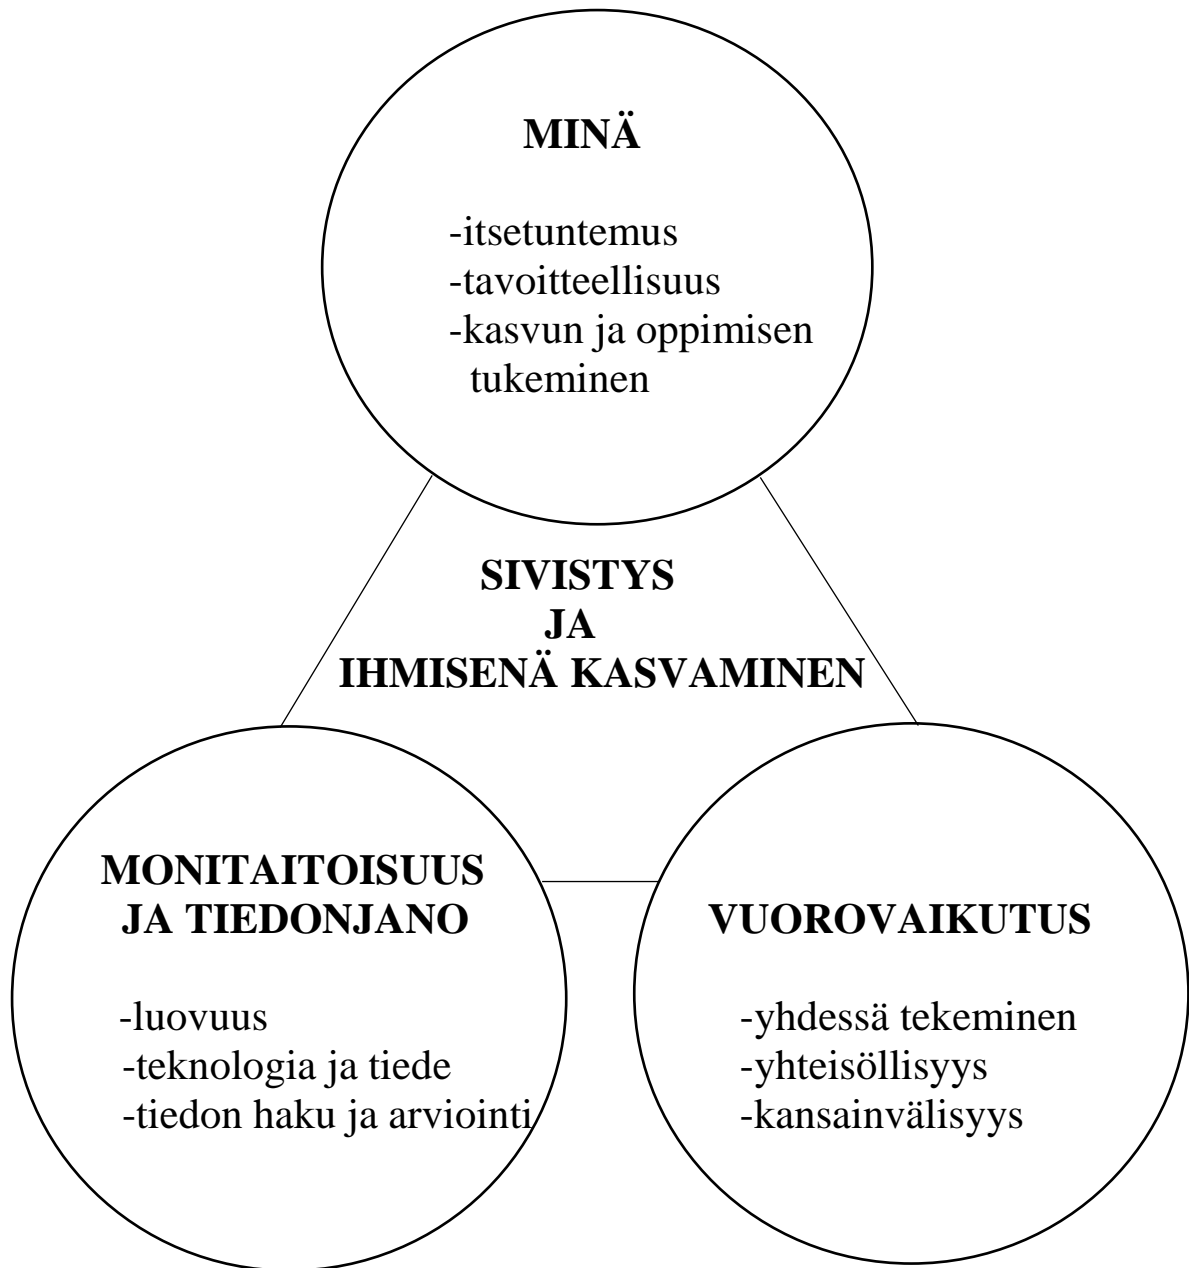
MINÄ

-itsetuntemus
-tavoitteellisuus
-kasvun ja oppimisen tukeminen

SIVISTYS
JA
IHMISENÄ KASVAMINEN

MONITAITOISUUS JA TIEDONJANO

-luovuus
-teknologia ja tiede
-tiedon haku ja arviointi

VUOROVAIKUTUS

-yhdessä tekeminen
-yhteisöllisyys
-kansainvälisyys